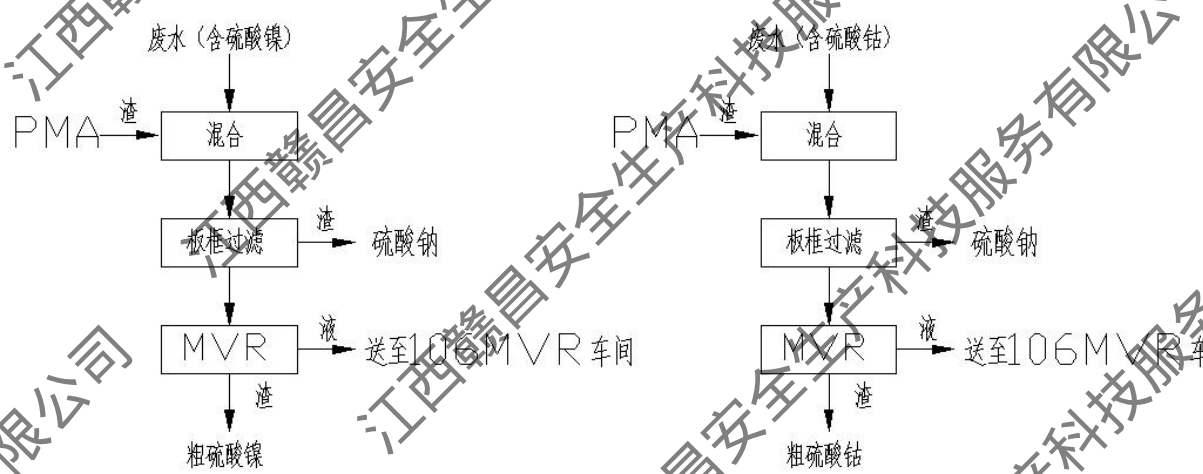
废水（含硫酸镍）

PMA 渣 混合

板框过滤 渣 硫酸钠

MVR 液 送至106MVR车间

渣

粗硫酸镍

废水（含硫酸钴）

PMA 渣 混合

板框过滤 渣 硫酸钠

MVR 液 送至106MVR车

渣

粗硫酸钴

江西赣昌安全生产科技服务有限公司

江西赣昌安全生产科技服务有限公司

江西赣昌安全生产科技服务有限公司

江西赣昌安全生产科技服务有限公司